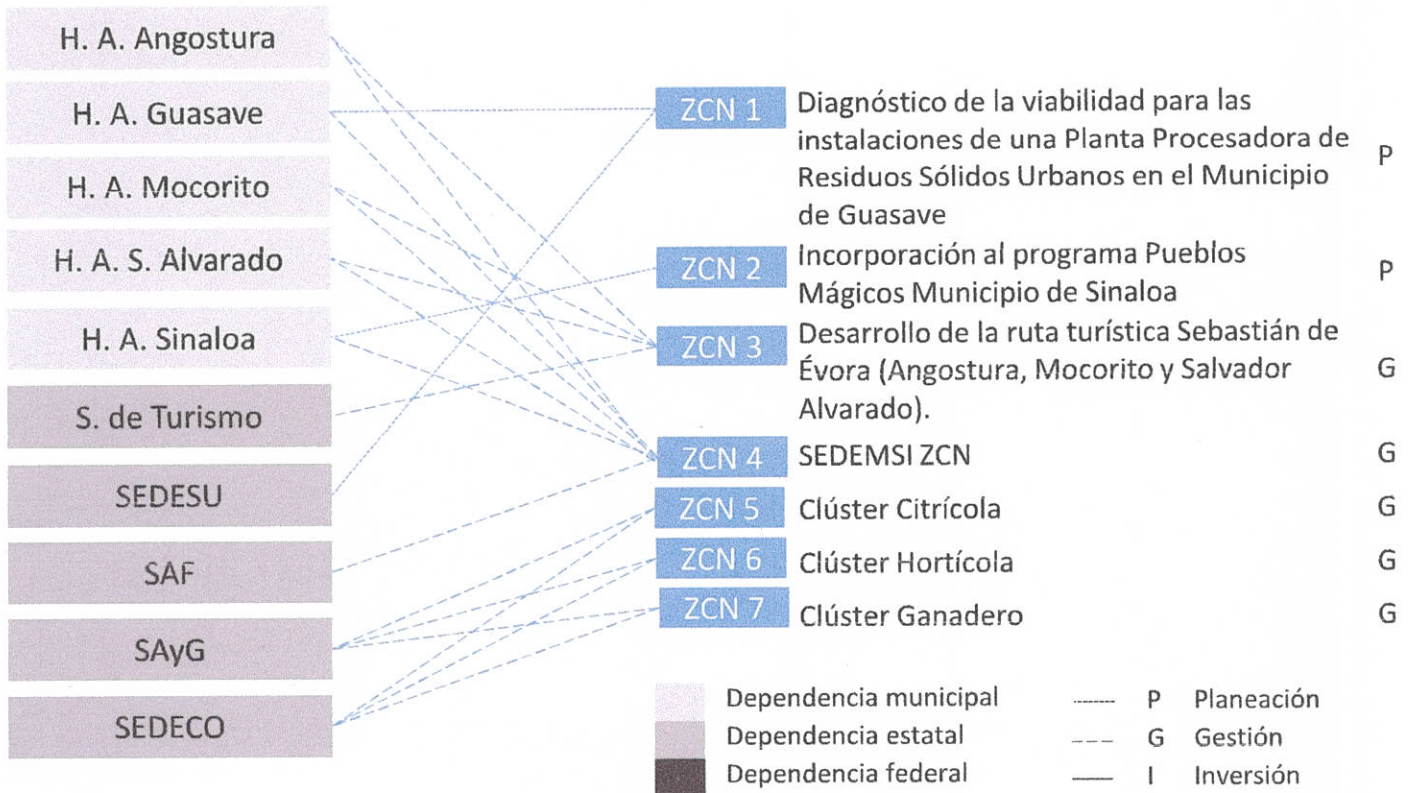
H. A. Angostura
H. A. Guasave
H. A. Mocorito
H. A. S. Alvarado
H. A. Sinaloa
S. de Turismo
SEDESU
SAF
SAyG
SEDECO

ZCN 1 Diagnóstico de la viabilidad para las instalaciones de una Planta Procesadora de Residuos Sólidos Urbanos en el Municipio de Guasave P
ZCN 2 Incorporación al programa Pueblos Mágicos Municipio de Sinaloa P
ZCN 3 Desarrollo de la ruta turística Sebastián de Évora (Angostura, Mocorito y Salvador Alvarado). G
ZCN 4 SEDEMSI ZCN G
ZCN 5 Clúster Citrícola G
ZCN 6 Clúster Hortícola G
ZCN 7 Clúster Ganadero G

Dependencia municipal
Dependencia estatal
Dependencia federal

P Planeación
G Gestión
I Inversión